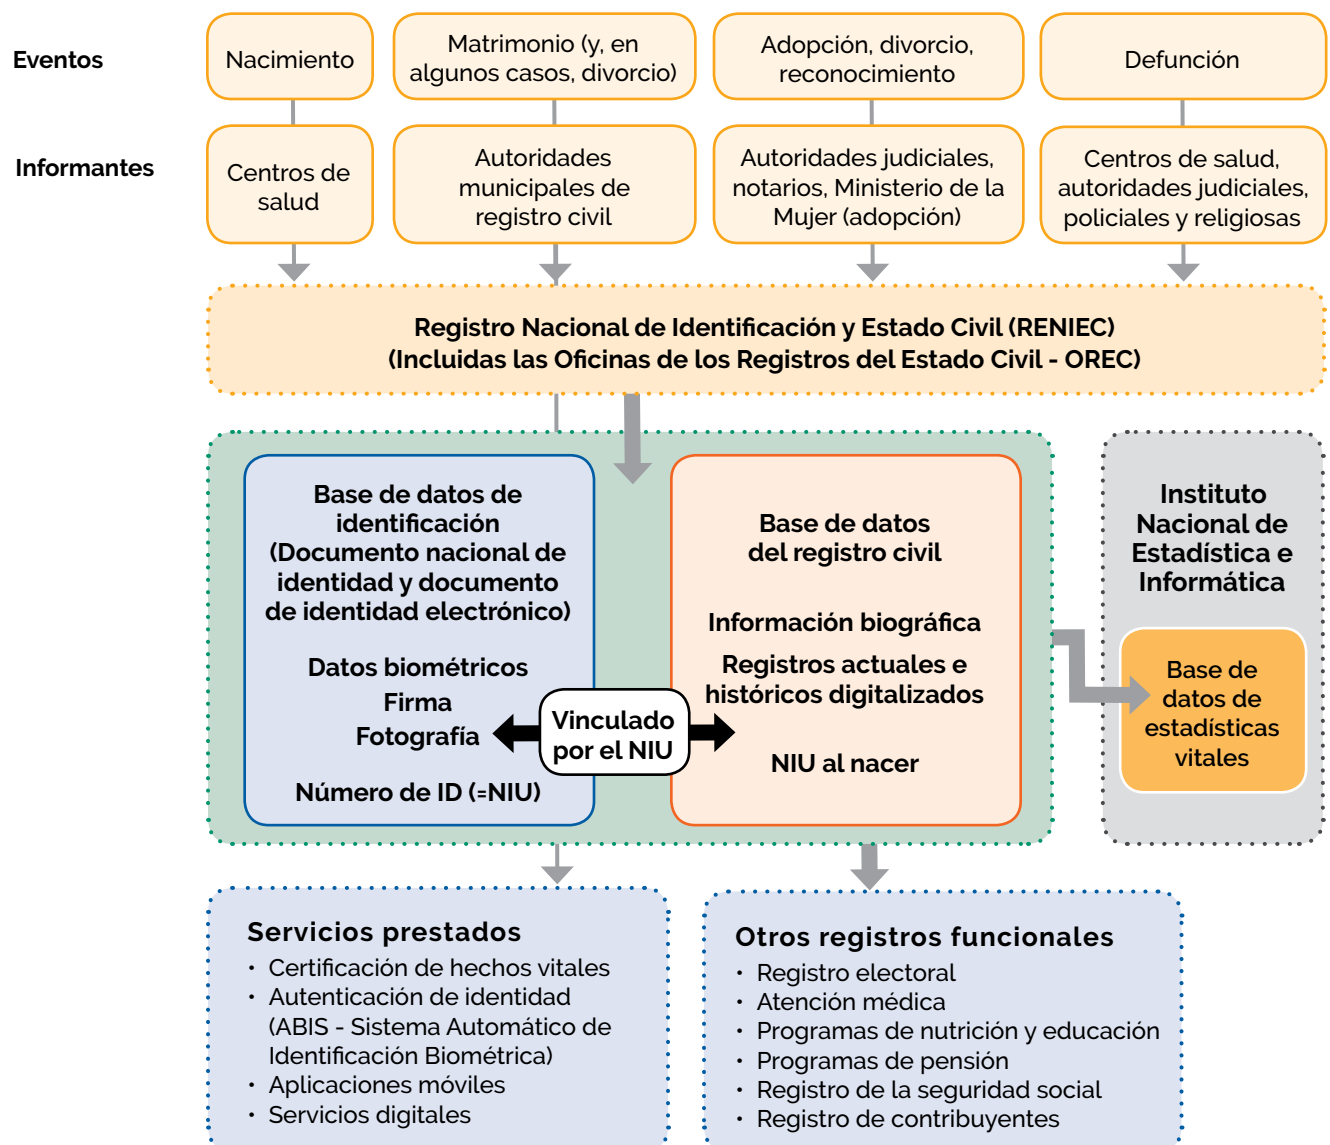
Eventos

Nacimiento

Matrimonio (y, en algunos casos, divorcio)

Adopción, divorcio, reconocimiento

Defunción

Informantes

Centros de salud

Autoridades municipales de registro civil

Autoridades judiciales, notarios, Ministerio de la Mujer (adopción)

Centros de salud, autoridades judiciales, policiales y religiosas

Registro Nacional de Identificación y Estado Civil (RENIEC)
(Incluidas las Oficinas de los Registros del Estado Civil - OREC)

Base de datos de identificación (Documento nacional de identidad y documento de identidad electrónico)

Datos biométricos
Firma
Fotografía

Número de ID (=NIU)

Vinculado por el NIU

Base de datos del registro civil

Información biográfica

Registros actuales e históricos digitalizados

NIU al nacer

Instituto Nacional de Estadística e Informática

Base de datos de estadísticas vitales

Servicios prestados
• Certificación de hechos vitales
• Autenticación de identidad (ABIS - Sistema Automático de Identificación Biométrica)
• Aplicaciones móviles
• Servicios digitales

Otros registros funcionales
• Registro electoral
• Atención médica
• Programas de nutrición y educación
• Programas de pensión
• Registro de la seguridad social
• Registro de contribuyentes